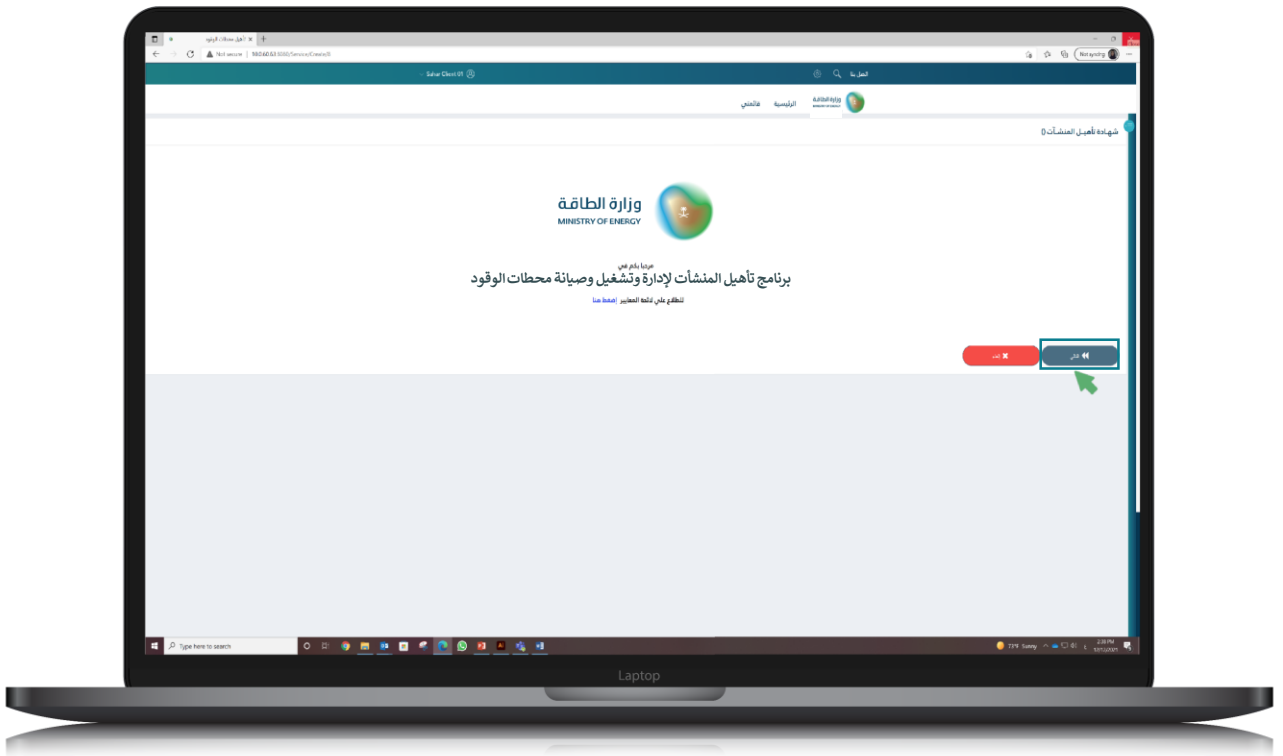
تأهيل محطات الوقود

Not secure | 10.0.60.53:3030/Service/Create/0

Not syncing

Salar Client 01

اتصل بنا

وزارة الطاقة

الرئيسية

هاأمني

شهادة تأهيل المنشآت ()

وزارة الطاقة
MINISTRY OF ENERGY

مرحبا بكم في

برنامج تأهيل المنشآت لإدارة وتشغيل وصيانة محطات الوقود

للاطلاع على لائحة المعايير إضغط هنا

التالي

إلغاء

Type here to search

73°F Sunny

2:28 PM

Laptop